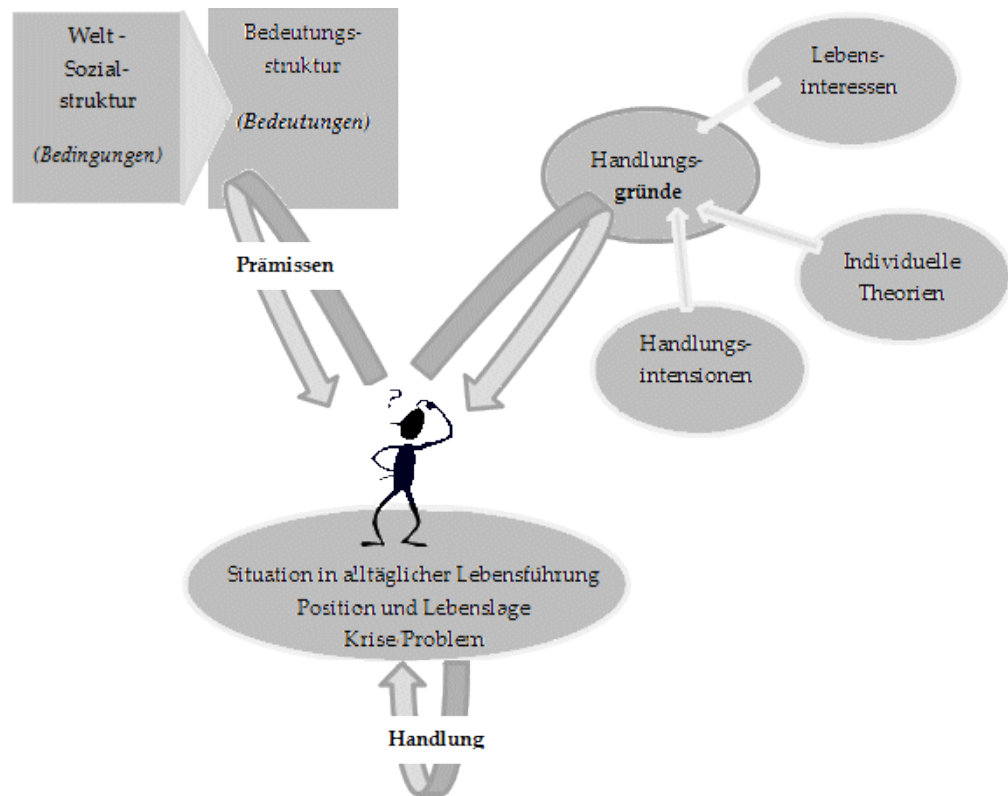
Welt - Sozial- struktur
(Bedingungen)

Bedeutungs- struktur
(Bedeutungen)

Lebens- interessen

Handlungs- gründe

Individuelle Theorien

Handlungs- intensionen

Prämissen

?

Situation in alltäglicher Lebensführung
Position und Lebenslage
Krise Problem

Handlung